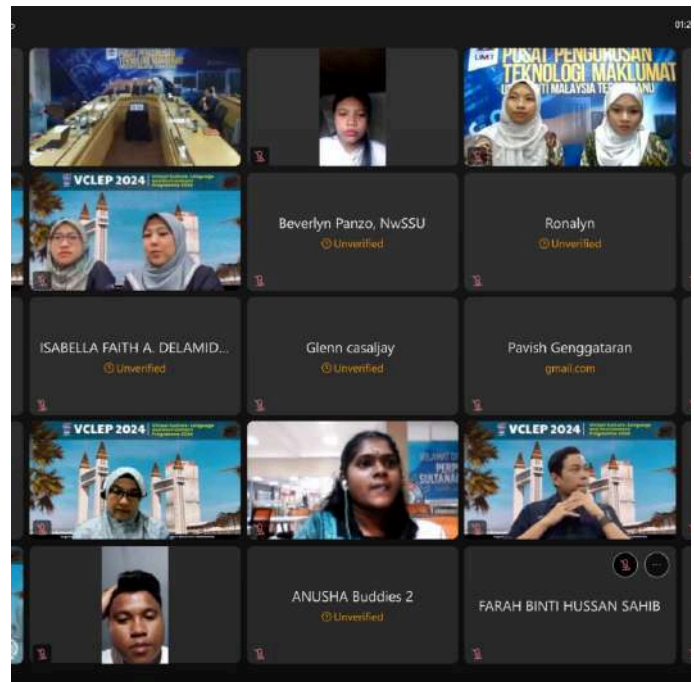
01:2

PUSAT PENGURUSAN TEKNOLOGI MAKLUMAT
UMT
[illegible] MALAYSIA TERENGGANU

VCLEP 2024

Beverlyn Panzo, NwSSU
Unverified

Ronalyn
Unverified

ISABELLA FAITH A. DELAMID...
Unverified

Glenn casaljay
Unverified

Pavish Genggataran
gmail.com

VCLEP 2024

VCLEP 2024

ANUSHA Buddies 2
Unverified

FARAH BINTI HUSSAN SAHIB